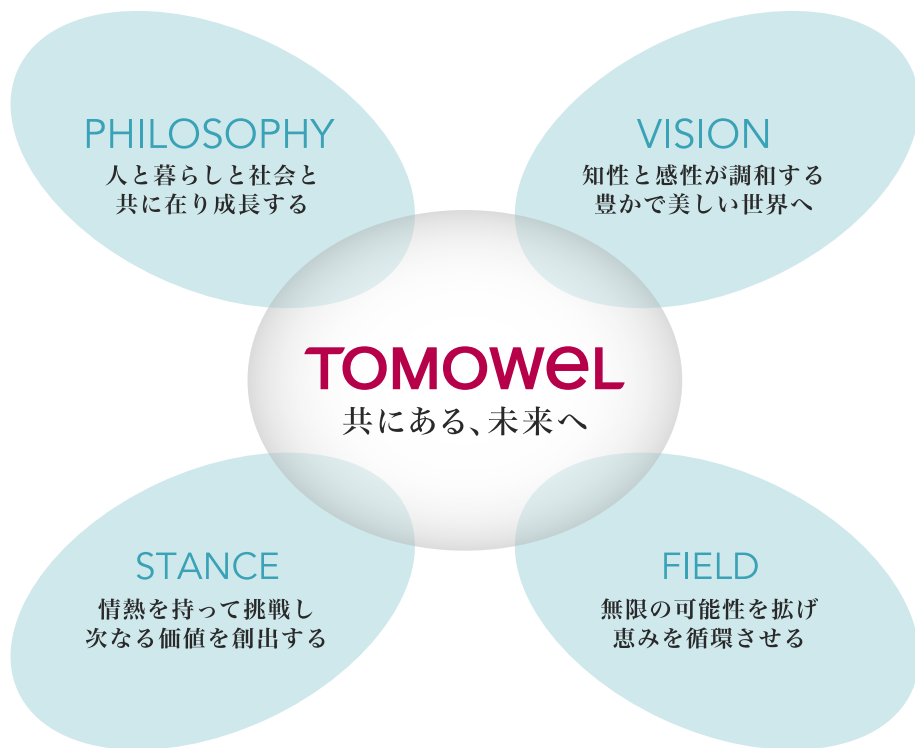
PHILOSOPHY
人と暮らしと社会と
共に在り成長する

VISION
知性と感性が調和する
豊かで美しい世界へ

TOMOWEL
共にある、未来へ

STANCE
情熱を持って挑戦し
次なる価値を創出する

FIELD
無限の可能性を拡げ
恵みを循環させる